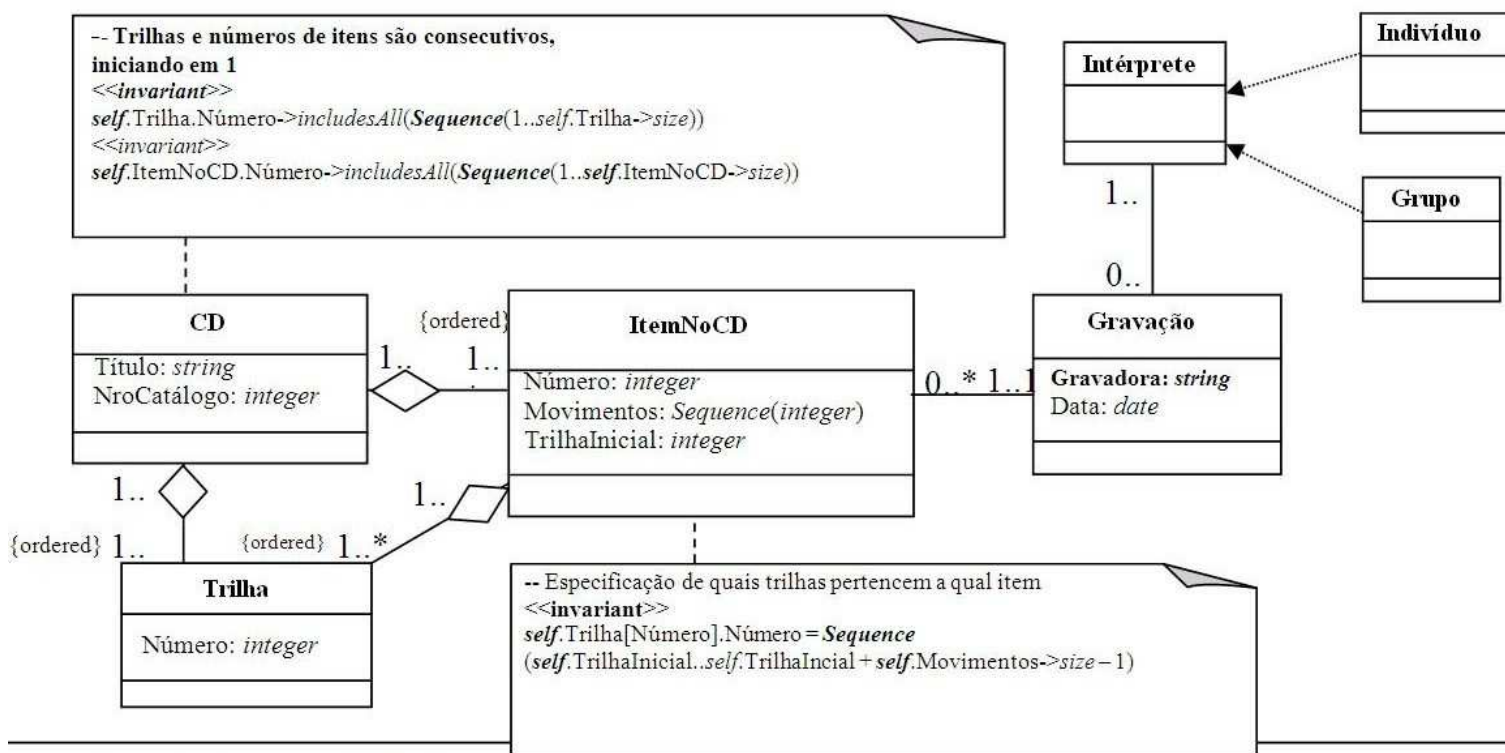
-- Trilhas e números de itens são consecutivos, iniciando em 1
<<invariant>>
self.Trilha.Número->includesAll(Sequence(1..self.Trilha->size))
<<invariant>>
self.ItemNoCD.Número->includesAll(Sequence(1..self.ItemNoCD->size))

Intérprete

Indivíduo

Grupo

1..

0..

CD
Título: string
NroCatálogo: integer

{ordered}
1..
1..

ItemNoCD
Número: integer
Movimentos: Sequence(integer)
TrilhaInicial: integer

0..* 1..1

Gravação
Gravadora: string
Data: date

1..

{ordered} 1..

{ordered} 1..*

1..

Trilha
Número: integer

-- Especificação de quais trilhas pertencem a qual item
<<invariant>>
self.Trilha[Número].Número = Sequence
(self.TrilhaInicial..self.TrilhaIncial + self.Movimentos->size – 1)